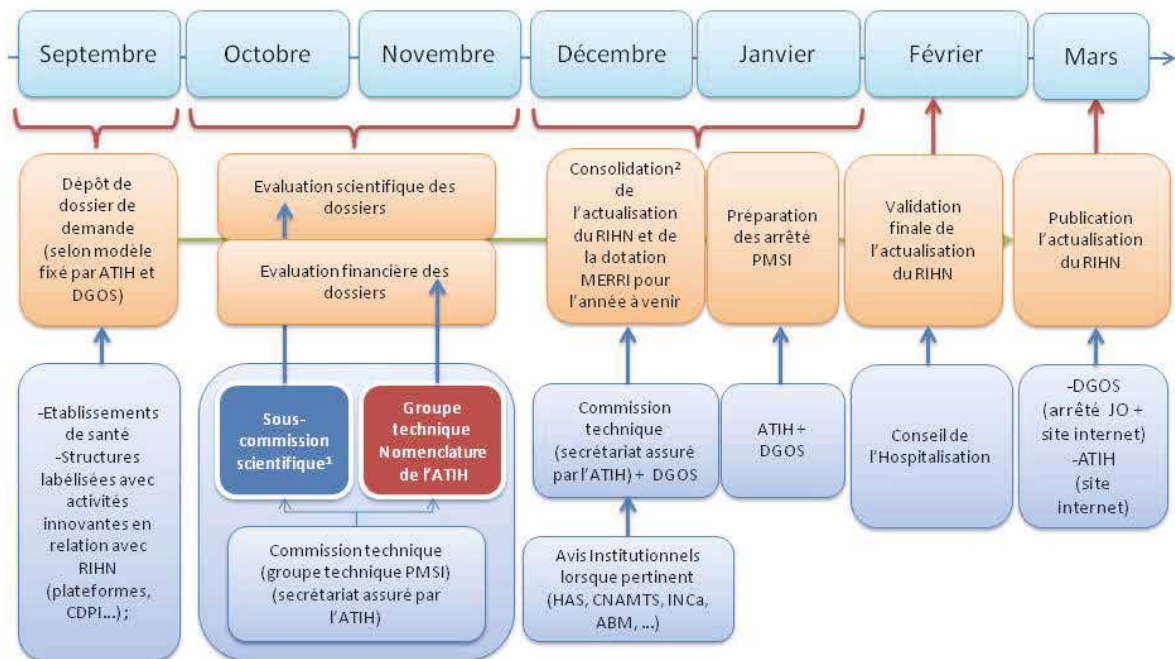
Septembre

Octobre

Novembre

Décembre

Janvier

Février

Mars

Dépôt de dossier de demande (selon modèle fixé par ATIH et DGOS)

Evaluation scientifique des dossiers

Evaluation financière des dossiers

Consolidation² de l'actualisation du RIHN et de la dotation MERRI pour l'année à venir

Préparation des arrêté PMSI

Validation finale de l'actualisation du RIHN

Publication l'actualisation du RIHN

-Etablissements de santé
-Structures labélisées avec activités innovantes en relation avec RIHN (plateformes, CDPI…);

Sous-commission scientifique¹

Groupe technique Nomenclature de l'ATIH

Commission technique (groupe technique PMSI) (secrétariat assuré par l'ATIH)

Commission technique (secrétariat assuré par l'ATIH) + DGOS

Avis Institutionnels lorsque pertinent (HAS, CNAMTS, INCa, ABM, …)

ATIH + DGOS

Conseil de l'Hospitalisation

-DGOS (arrêté JO + site internet)
-ATIH (site internet)